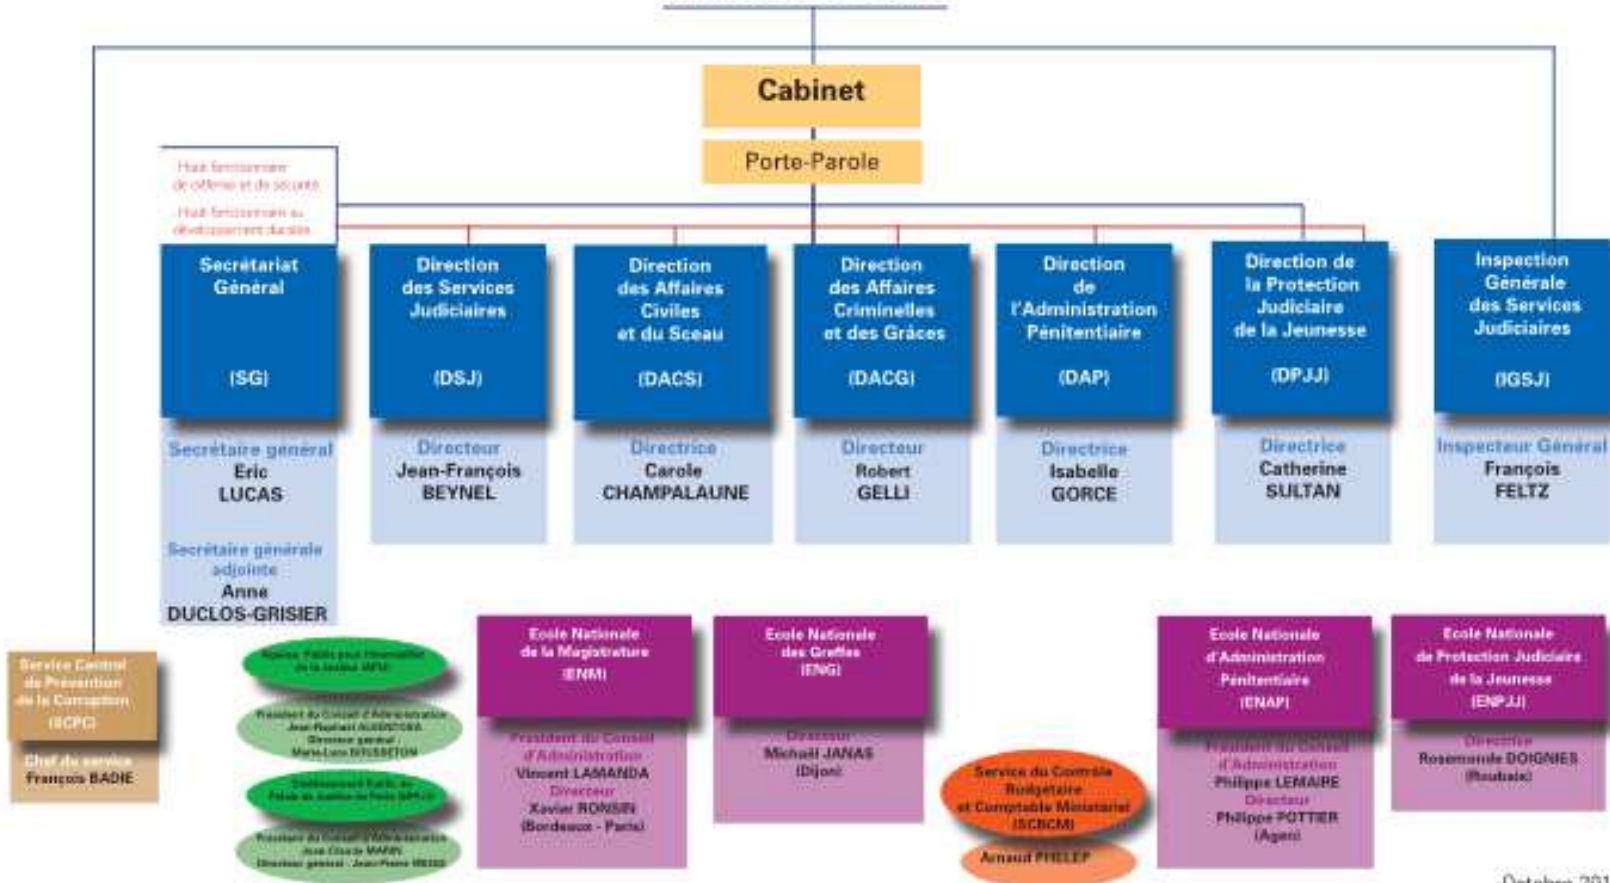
Cabinet

Porte-Parole

Haut fonctionnaire de défense et de sécurité

Haut fonctionnaire au développement durable

Secrétariat Général (SG)

Secrétaire général
Eric LUCAS

Secrétaire générale adjointe
Anne DUCLOS-GRISIER

Direction des Services Judiciaires (DSJ)

Directeur
Jean-François BEYNEL

Direction des Affaires Civiles et du Sceau (DACS)

Directrice
Carole CHAMPALAUNE

Direction des Affaires Criminelles et des Grâces (DACG)

Directeur
Robert GELLI

Direction de l'Administration Pénitentiaire (DAP)

Directrice
Isabelle GORCE

Direction de la Protection Judiciaire de la Jeunesse (DPJJ)

Directrice
Catherine SULTAN

Inspection Générale des Services Judiciaires (IGSJ)

Inspecteur Général
François FELTZ

Service Central de Prévention de la Corruption (SCPC)

Chef du service
François BADIE

Agence Publique pour l'Immobilier de la Justice (APIJ)

Président du Conseil d'Administration Jean-Raphaël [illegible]
Directeur général Marie-Luce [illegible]

Etablissement Public du Palais de Justice de Paris (EPPJP)

Président du Conseil d'Administration Jean-Claude MARIN
Directeur général Jean-Pierre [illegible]

Ecole Nationale de la Magistrature (ENM)

Président du Conseil d'Administration
Vincent LAMANDA
Directeur
Xavier RONSIN
(Bordeaux - Paris)

Ecole Nationale des Greffes (ENG)

Directeur
Michaël JANAS
(Dijon)

Service du Contrôle Budgétaire et Comptable Ministériel (SCBCM)

Arnaud PHELEP

Ecole Nationale d'Administration Pénitentiaire (ENAP)

Président du Conseil d'Administration
Philippe LEMAIRE
Directeur
Philippe POTTIER
(Agen)

Ecole Nationale de Protection Judiciaire de la Jeunesse (ENPJJ)

Directrice
Rosemonde DOIGNIES
(Roubaix)

Octobre 201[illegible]